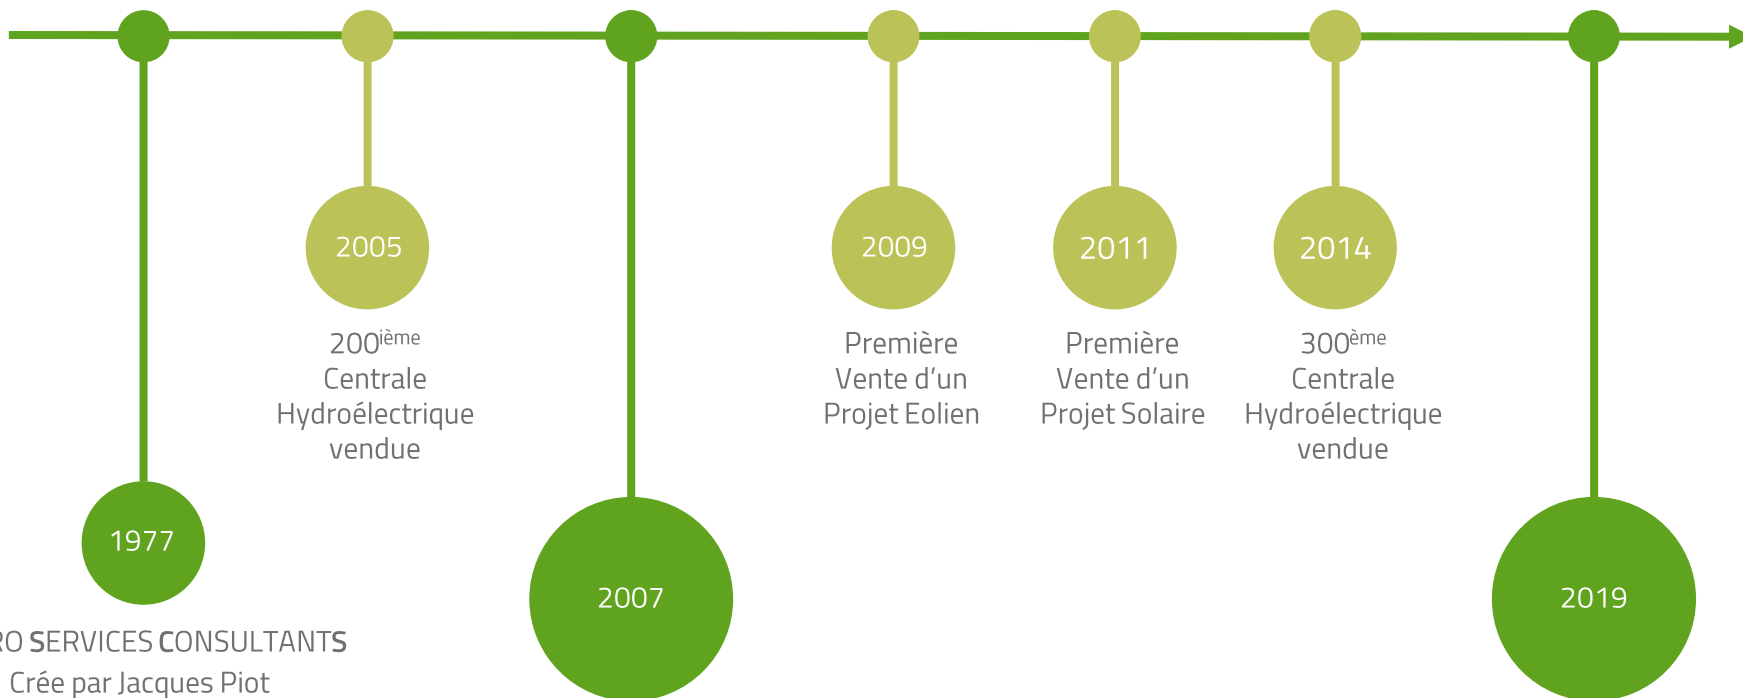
2005

200$^{\text{ième}}$ Centrale Hydroélectrique vendue

2009

Première Vente d'un Projet Eolien

2011

Première Vente d'un Projet Solaire

2014

300$^{\text{ème}}$ Centrale Hydroélectrique vendue

1977

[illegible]RO SERVICES CONSULTANTS
Crée par Jacques Piot

2007

2019